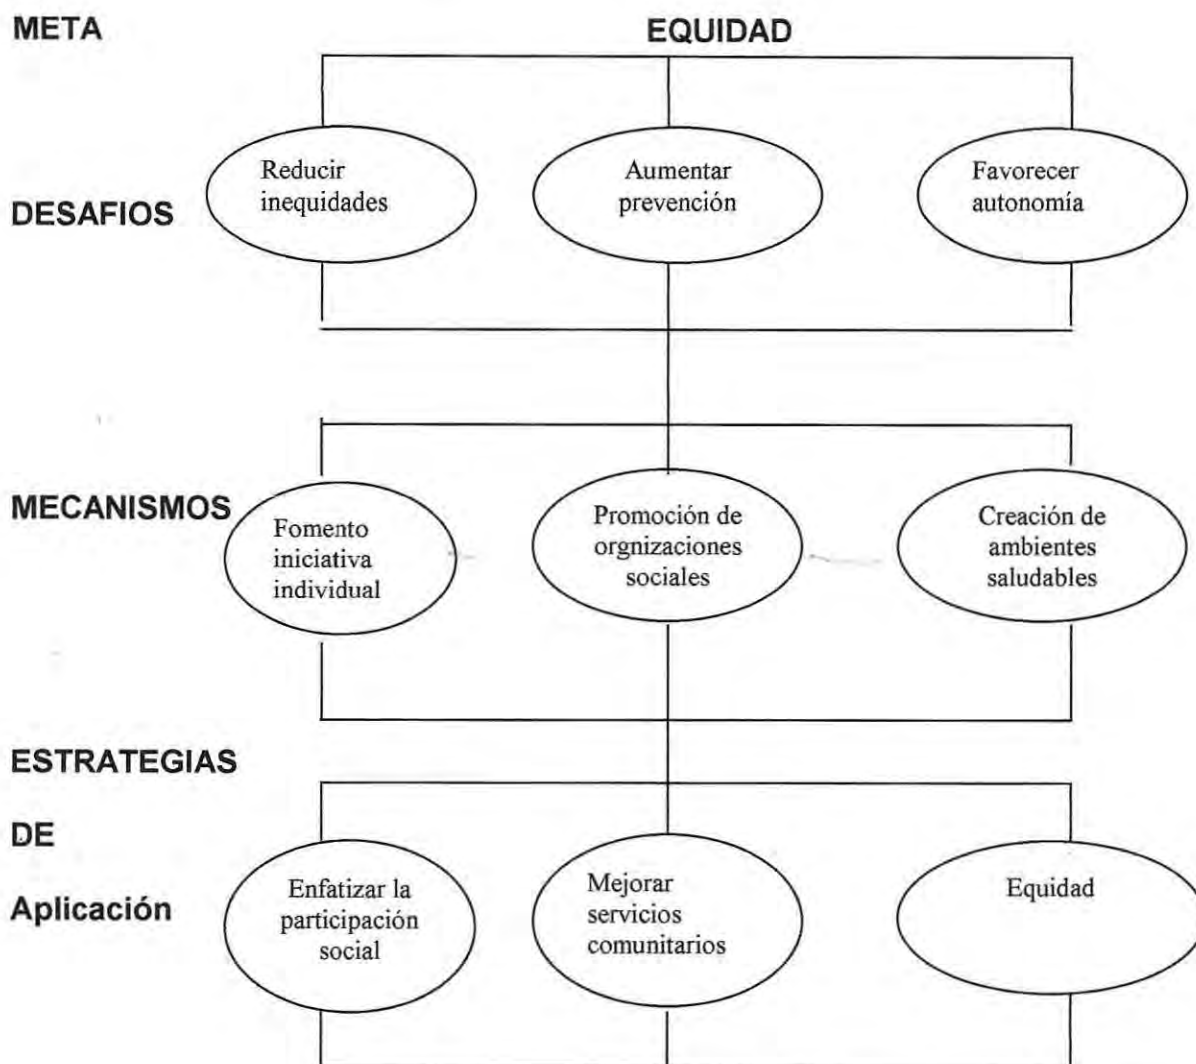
META

EQUIDAD

DESAFIOS

Reducir inequidades

Aumentar prevención

Favorecer autonomía

MECANISMOS

Fomento iniciativa individual

Promoción de orgnizaciones sociales

Creación de ambientes saludables

ESTRATEGIAS

DE

Aplicación

Enfatizar la participación social

Mejorar servicios comunitarios

Equidad